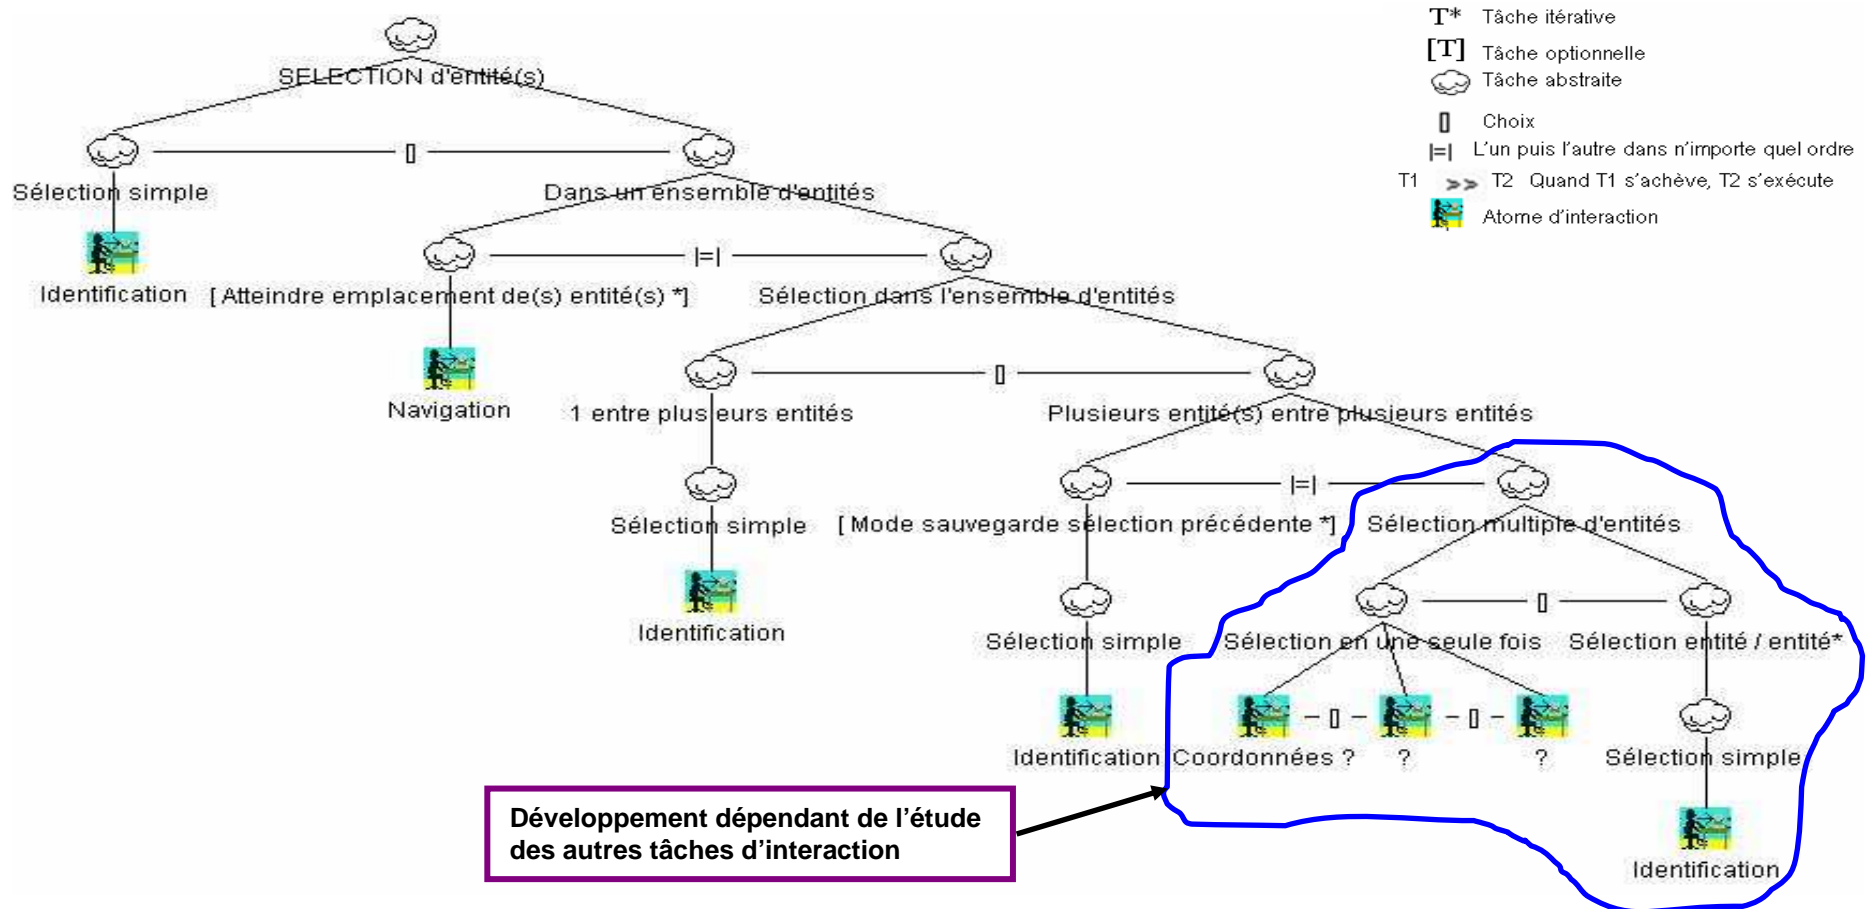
T* Tâche itérative
[T] Tâche optionnelle
Tâche abstraite
[] Choix
|=| L'un puis l'autre dans n'importe quel ordre
T1 >> T2 Quand T1 s'achève, T2 s'exécute
Atome d'interaction

SELECTION d'entité(s)

Sélection simple — [] — Dans un ensemble d'entités

Identification

[Atteindre emplacement de(s) entité(s) *] — |=| — Sélection dans l'ensemble d'entités

Navigation

1 entre plusieurs entités — [] — Plusieurs entité(s) entre plusieurs entités

Sélection simple

Identification

[Mode sauvegarde sélection précédente *] — |=| — Sélection multiple d'entités

Sélection simple

Identification

Sélection en une seule fois — [] — Sélection entité / entité*

Coordonnées ? — [] — ? — [] — ?

Sélection simple

Identification

Développement dépendant de l'étude des autres tâches d'interaction